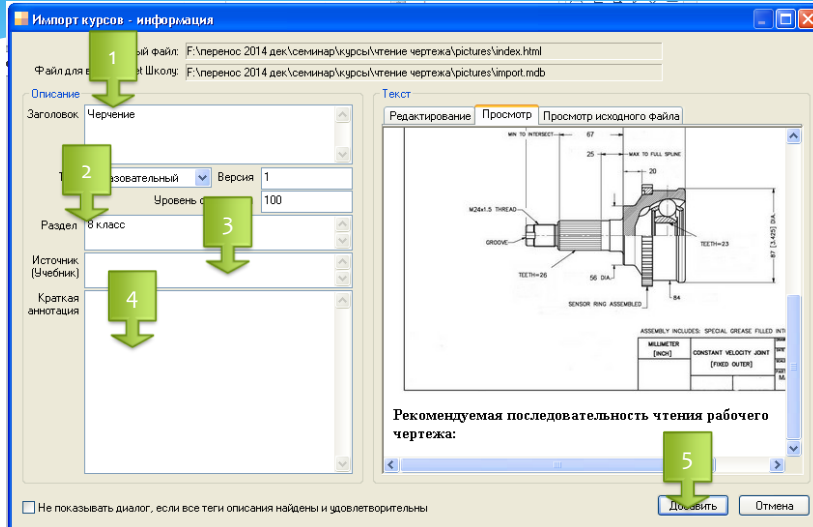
Импорт курсов - информация

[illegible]ный файл: F:\перенос 2014 дек\семинар\курсы\чтение чертежа\pictures\index.html

Файл для в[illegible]t Школу: F:\перенос 2014 дек\семинар\курсы\чтение чертежа\pictures\import.mdb

1

Описание

Заголовок Черчение

2

Т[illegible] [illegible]азовательный Версия 1

Уровень с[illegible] 100

3

Раздел 8 класс

Источник (Учебник)

4

Краткая аннотация

Текст

Редактирование Просмотр Просмотр исходного файла

MIN TO INTERSECT 67

25 MAX TO FULL SPLINE

20

M24x1.5 THREAD

GROOVE

TEETH=23

87 [3.425] DIA.

TEETH=26

56 DIA.

SENSOR RING ASSEMBLED

84

ASSEMBLY INCLUDES: SPECIAL GREASE FILLED IN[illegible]

MILLIMETER [INCH]

CONSTANT VELOCITY JOINT [FIXED OUTER]

Рекомендуемая последовательность чтения рабочего чертежа:

5

Не показывать диалог, если все теги описания найдены и удовлетворительны

Добавить

Отмена